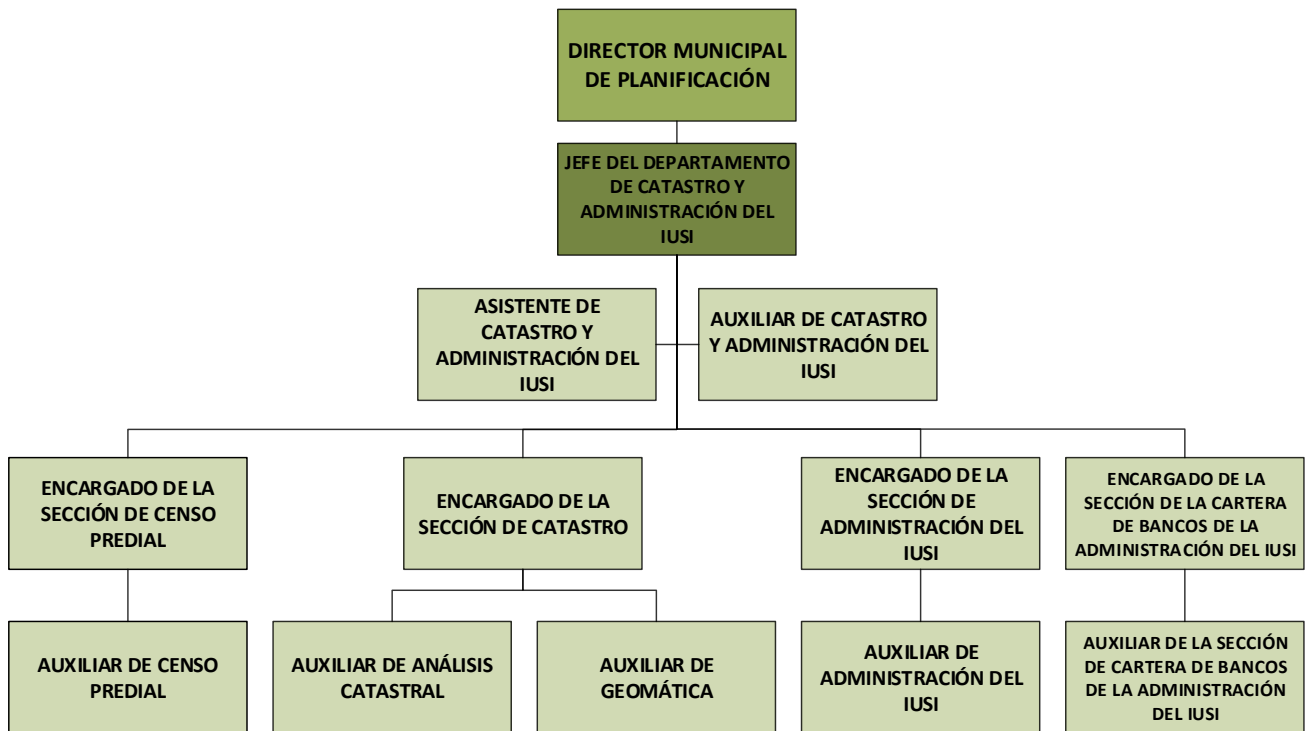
DIRECTOR MUNICIPAL DE PLANIFICACIÓN

JEFE DEL DEPARTAMENTO DE CATASTRO Y ADMINISTRACIÓN DEL IUSI

ASISTENTE DE CATASTRO Y ADMINISTRACIÓN DEL IUSI

AUXILIAR DE CATASTRO Y ADMINISTRACIÓN DEL IUSI

ENCARGADO DE LA SECCIÓN DE CENSO PREDIAL

ENCARGADO DE LA SECCIÓN DE CATASTRO

ENCARGADO DE LA SECCIÓN DE ADMINISTRACIÓN DEL IUSI

ENCARGADO DE LA SECCIÓN DE LA CARTERA DE BANCOS DE LA ADMINISTRACIÓN DEL IUSI

AUXILIAR DE CENSO PREDIAL

AUXILIAR DE ANÁLISIS CATASTRAL

AUXILIAR DE GEOMÁTICA

AUXILIAR DE ADMINISTRACIÓN DEL IUSI

AUXILIAR DE LA SECCIÓN DE CARTERA DE BANCOS DE LA ADMINISTRACIÓN DEL IUSI